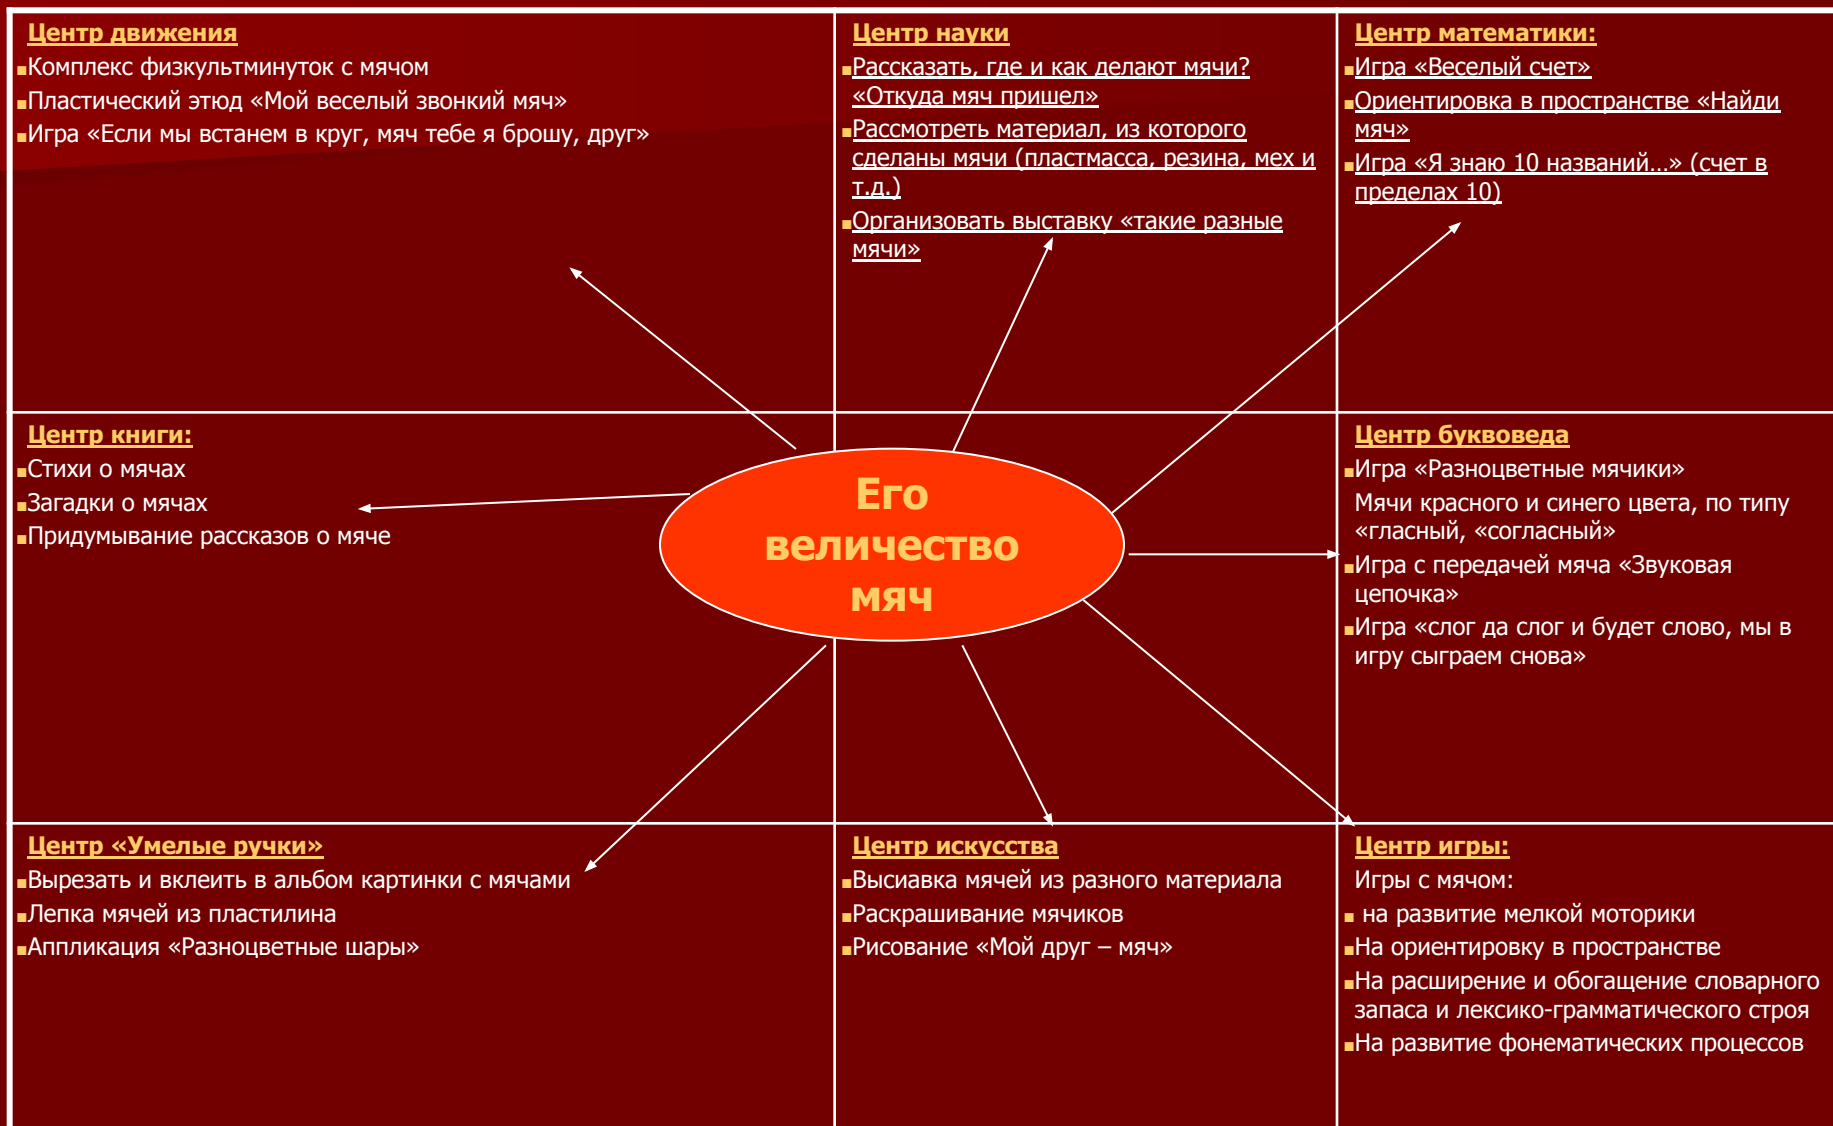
Центр движения
Комплекс физкультминуток с мячом
Пластический этюд «Мой веселый звонкий мяч»
Игра «Если мы встанем в круг, мяч тебе я брошу, друг»

Центр науки
Рассказать, где и как делают мячи? «Откуда мяч пришел»
Рассмотреть материал, из которого сделаны мячи (пластмасса, резина, мех и т.д.)
Организовать выставку «такие разные мячи»

Центр математики:
Игра «Веселый счет»
Ориентировка в пространстве «Найди мяч»
Игра «Я знаю 10 названий…» (счет в пределах 10)

Центр книги:
Стихи о мячах
Загадки о мячах
Придумывание рассказов о мяче

Его величество мяч

Центр буквоведа
Игра «Разноцветные мячики»
Мячи красного и синего цвета, по типу «гласный, «согласный»
Игра с передачей мяча «Звуковая цепочка»
Игра «слог да слог и будет слово, мы в игру сыграем снова»

Центр «Умелые ручки»
Вырезать и вклеить в альбом картинки с мячами
Лепка мячей из пластилина
Аппликация «Разноцветные шары»

Центр искусства
Высиавка мячей из разного материала
Раскрашивание мячиков
Рисование «Мой друг – мяч»

Центр игры:
Игры с мячом:
на развитие мелкой моторики
На ориентировку в пространстве
На расширение и обогащение словарного запаса и лексико-грамматического строя
На развитие фонематических процессов